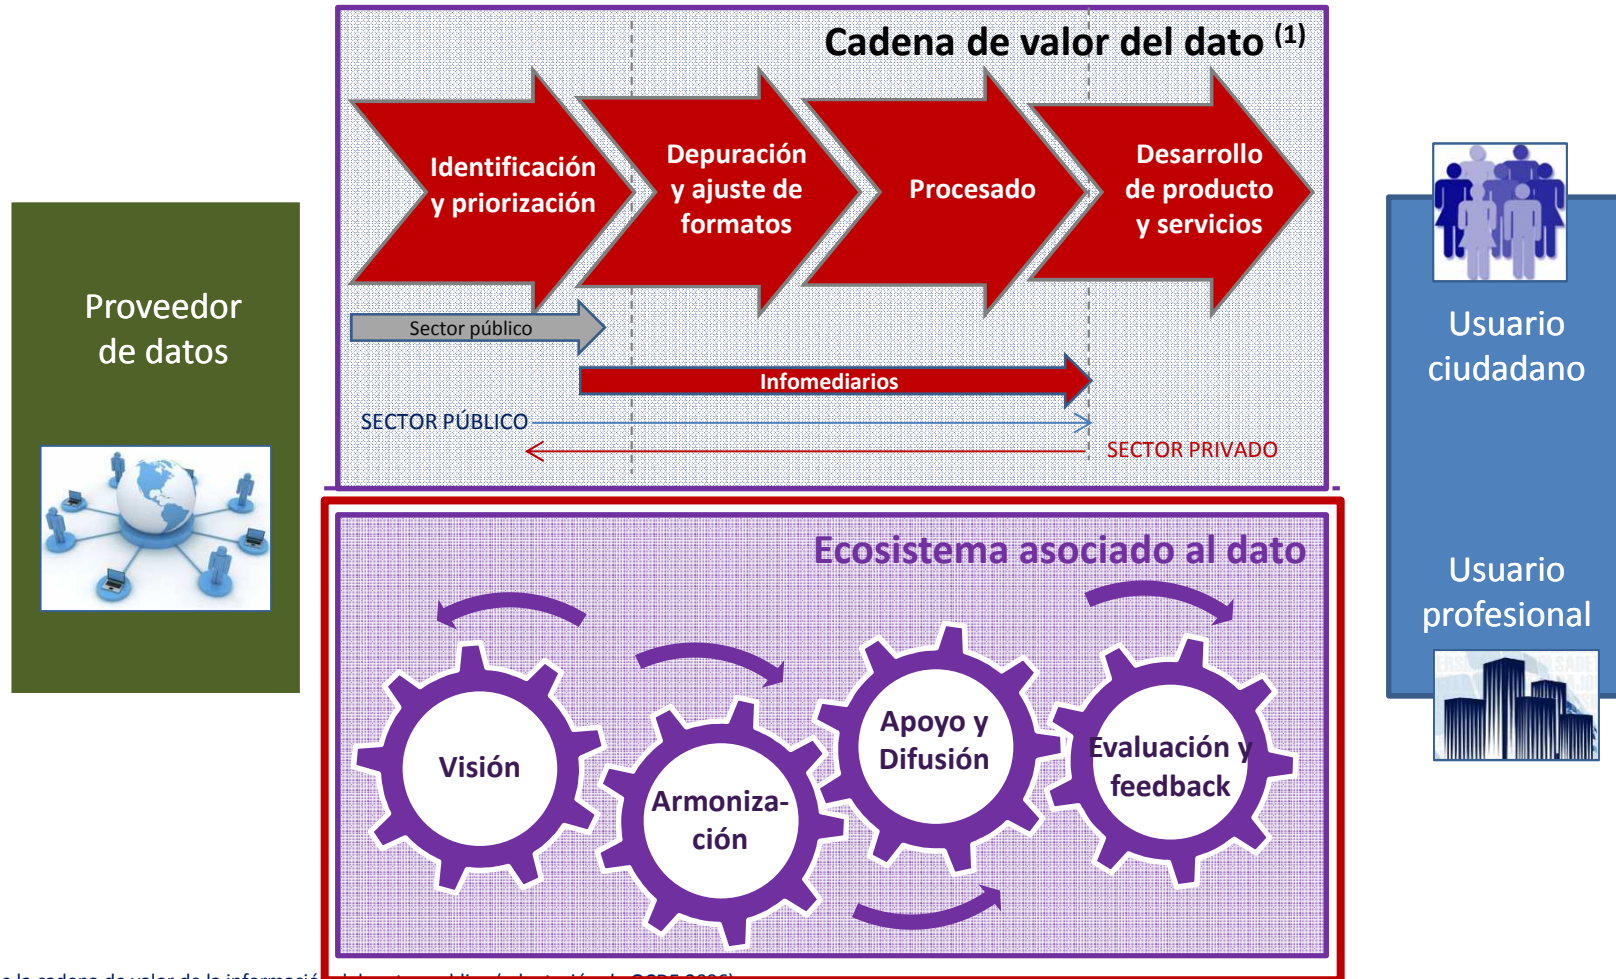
Cadena de valor del dato (1)

Identificación y priorización

Depuración y ajuste de formatos

Procesado

Desarrollo de producto y servicios

Sector público

Infomediarios

SECTOR PÚBLICO

SECTOR PRIVADO

Proveedor de datos

Usuario ciudadano

Usuario profesional

Ecosistema asociado al dato

Visión

Armoniza-ción

Apoyo y Difusión

Evaluación y feedback

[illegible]